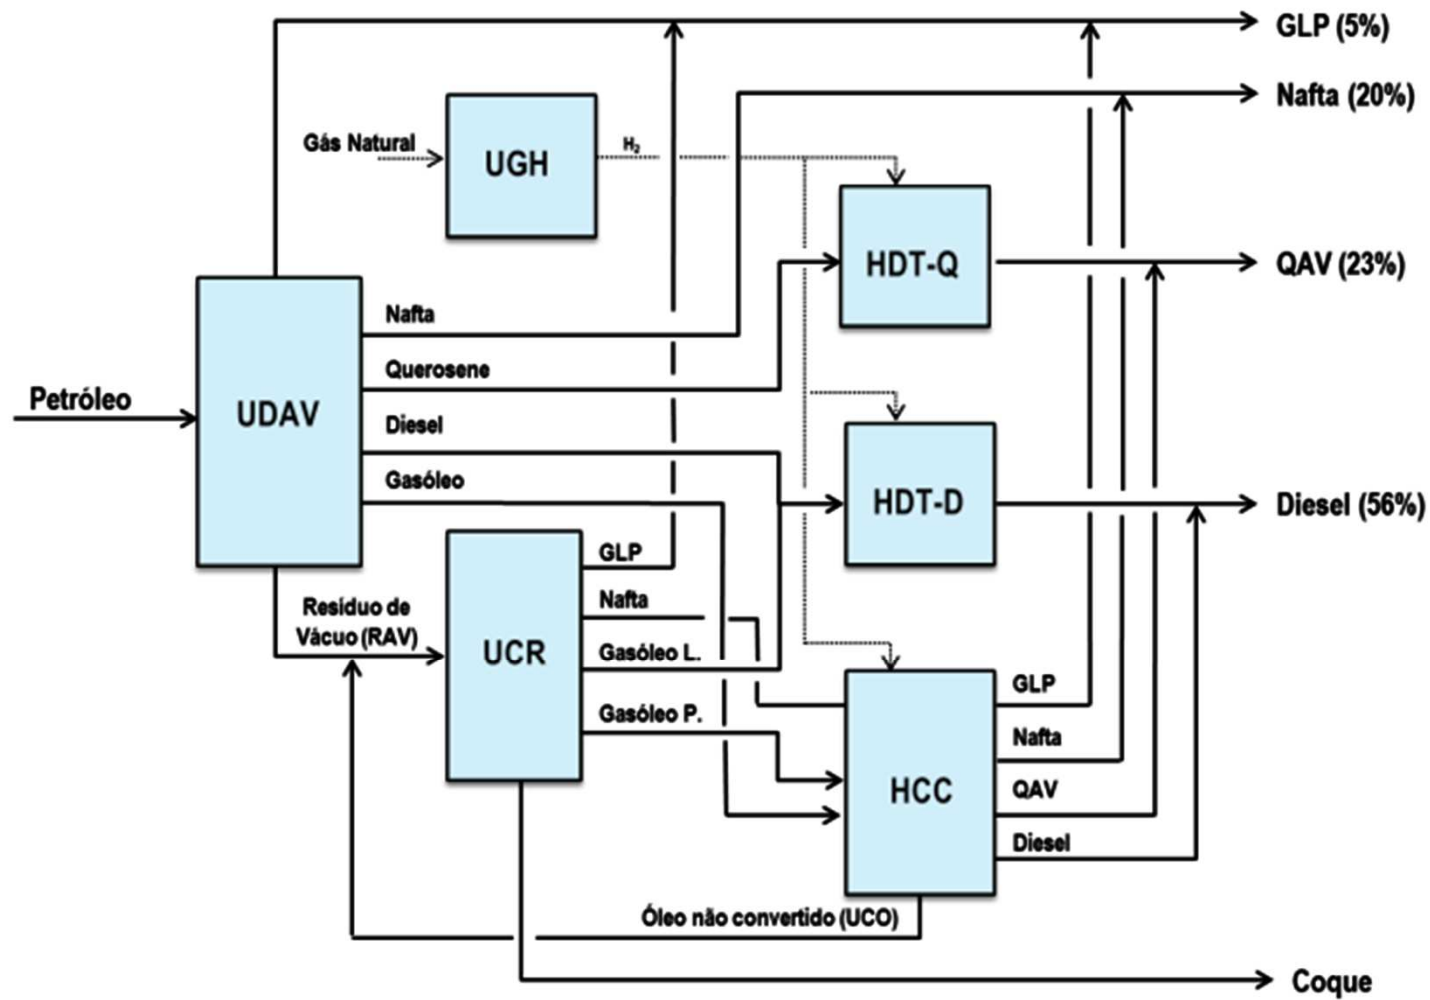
GLP (5%)

Nafta (20%)

Gás Natural

UGH

$H_2$

HDT-Q

QAV (23%)

Nafta

Querosene

Petróleo

UDAV

Diesel

HDT-D

Gasóleo

Diesel (56%)

GLP

UCR

Nafta

Resíduo de Vácuo (RAV)

Gasóleo L.

GLP

Gasóleo P.

Nafta

HCC

QAV

Diesel

Óleo não convertido (UCO)

Coque